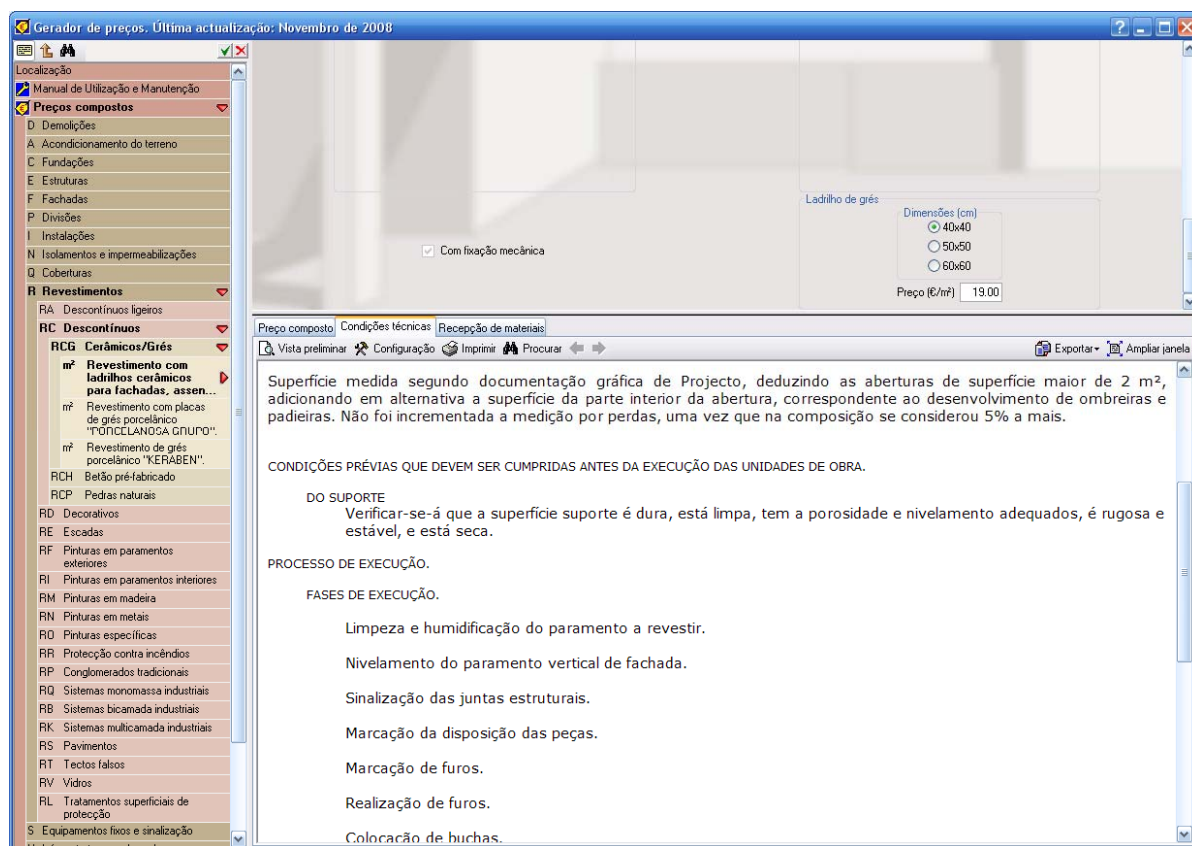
Gerador de preços. Última actualização: Novembro de 2008

Localização
Manual de Utilização e Manutenção
Preços compostos
D Demolições
A Acondicionamento do terreno
C Fundações
E Estruturas
F Fachadas
P Divisões
I Instalações
N Isolamentos e impermeabilizações
Q Coberturas
R Revestimentos
RA Descontínuos ligeiros
RC Descontínuos
RCG Cerâmicos/Grés
m² Revestimento com ladrilhos cerâmicos para fachadas, assen...
m² Revestimento com placas de grés porcelânico "PORCELANOSA GRUPO".
m² Revestimento de grés porcelânico "KERABEN".
RCH Betão pré-fabricado
RCP Pedras naturais
RD Decorativos
RE Escadas
RF Pinturas em paramentos exteriores
RI Pinturas em paramentos interiores
RM Pinturas em madeira
RN Pinturas em metais
RO Pinturas específicas
RR Protecção contra incêndios
RP Conglomerados tradicionais
RQ Sistemas monomassa industriais
RB Sistemas bicamada industriais
RK Sistemas multicamada industriais
RS Pavimentos
RT Tectos falsos
RV Vidros
RL Tratamentos superficiais de protecção
S Equipamentos fixos e sinalização

Com fixação mecânica

Ladrilho de grés
Dimensões (cm)
40x40
50x50
60x60
Preço (€/m²) 19.00

Preço composto | Condições técnicas | Recepção de materiais

Vista preliminar | Configuração | Imprimir | Procurar | Exportar | Ampliar janela

Superfície medida segundo documentação gráfica de Projecto, deduzindo as aberturas de superfície maior de 2 m², adicionando em alternativa a superfície da parte interior da abertura, correspondente ao desenvolvimento de ombreiras e padieiras. Não foi incrementada a medição por perdas, uma vez que na composição se considerou 5% a mais.

CONDIÇÕES PRÉVIAS QUE DEVEM SER CUMPRIDAS ANTES DA EXECUÇÃO DAS UNIDADES DE OBRA.

DO SUPORTE
Verificar-se-á que a superfície suporte é dura, está limpa, tem a porosidade e nivelamento adequados, é rugosa e estável, e está seca.

PROCESSO DE EXECUÇÃO.

FASES DE EXECUÇÃO.

Limpeza e humidificação do paramento a revestir.

Nivelamento do paramento vertical de fachada.

Sinalização das juntas estruturais.

Marcação da disposição das peças.

Marcação de furos.

Realização de furos.

Colocação de buchas.